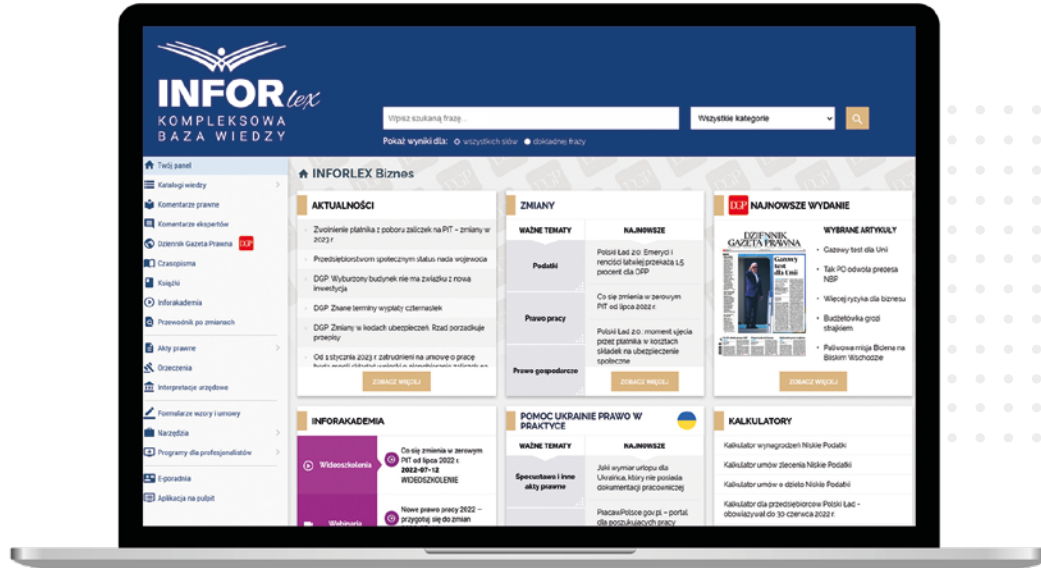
INFOR lex
KOMPLEKSOWA BAZA WIEDZY

Wpisz szukaną frazę...
Wszystkie kategorie
Pokaż wyniki dla: wszystkich słów dokładnej frazy

Twój panel
Katalogi wiedzy
Komentarze prawne
Komentarze ekspertów
Dziennik Gazeta Prawna DGP
Czasopisma
Książki
Inforakademia
Przewodnik po zmianach
Akty prawne
Orzeczenia
Interpretacje urzędowe
Formularze wzory i umowy
Narzędzia
Programy dla profesjonalistów
E-poradnia
Aplikacja na pulpit

INFORLEX Biznes

AKTUALNOŚCI
Zwolnienie płatnika z poboru zaliczek na PIT – zmiany w 2023 r.
Przedsiębiorstwom społecznym status nada wojewoda
DGP Wyburzony budynek nie ma związku z nową inwestycją
DGP Znane terminy wypłaty czternastek
DGP Zmiany w kodach ubezpieczeń. Rząd porządkuje przepisy
Od 1 stycznia 2023 r. zatrudnieni na umowę o pracę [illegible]
ZOBACZ WIĘCEJ

ZMIANY
WAŻNE TEMATY | NAJNOWSZE
Podatki | Polski Ład 2.0: Emeryci i renciści łatwiej przekażą 1,5 procent dla OPP
Prawo pracy | Co się zmienia w zerowym PIT od lipca 2022 r.
Prawo gospodarcze | Polski Ład 2.0: moment ujęcia przez płatnika w kosztach składek na ubezpieczenie społeczne
ZOBACZ WIĘCEJ

DGP NAJNOWSZE WYDANIE
DZIENNIK GAZETA PRAWNA
Gazowy test dla Unii
WYBRANE ARTYKUŁY
Gazowy test dla Unii
Tak PO odwoła prezesa NBP
Większy ryzyka dla biznesu
Budżetówka grozi strajkiem
Paliwowa misja Bidena na Bliskim Wschodzie
ZOBACZ WIĘCEJ

INFORAKADEMIA
Wideoszkolenia
Co się zmienia w zerowym PIT od lipca 2022 r. 2022-07-12 WIDEOSZKOLENIE
Webinaria
Nowe prawo pracy 2022 – przygotuj się do zmian

POMOC UKRAINIE PRAWO W PRAKTYCE
WAŻNE TEMATY | NAJNOWSZE
Specustawa i inne akty prawne | Jaki wymiar urlopu dla Ukraińca, który nie posiada dokumentacji pracowniczej
PracawPolsce.gov.pl – portal dla poszukujących pracy

KALKULATORY
Kalkulator wynagrodzeń Niskie Podatki
Kalkulator umów zlecenia Niskie Podatki
Kalkulator umów o dzieło Niskie Podatki
Kalkulator dla przedsiębiorców Polski Ład - obowiązywał do 30 czerwca 2022 r.